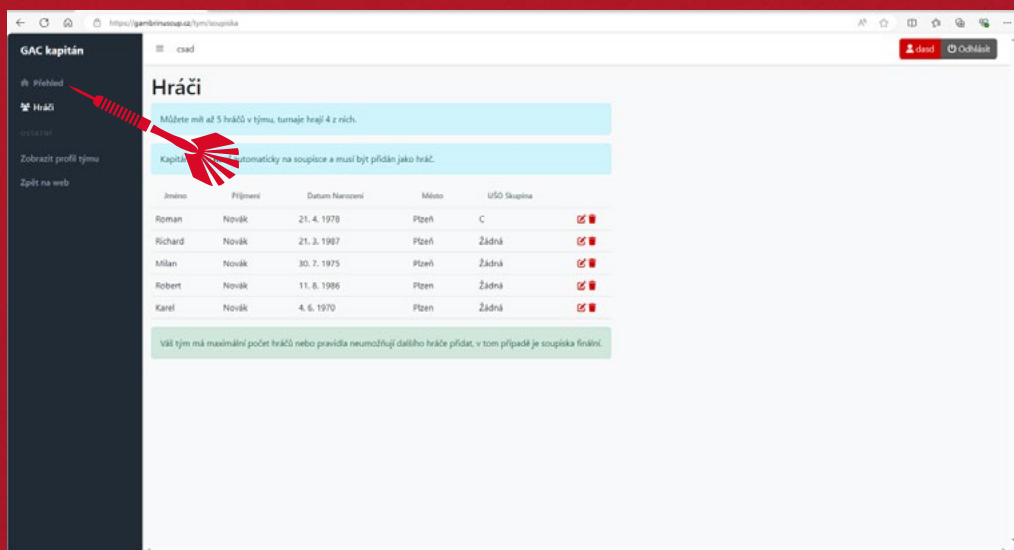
https://gambrinuscup.cz/tym/soupiska

GAC kapitán

Přehled

Hráči

OSTATNÍ

Zobrazit profil týmu

Zpět na web

csad

dasd Odhlásit

Hráči

Můžete mít až 5 hráčů v týmu, turnaje hrají 4 z nich.

Kapitán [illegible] automaticky na soupisce a musí být přidán jako hráč.

| Jméno | Příjmení | Datum Narození | Město | UŠO Skupina |
|---|---|---|---|---|
| Roman | Novák | 21. 4. 1978 | Plzeň | C |
| Richard | Novák | 21. 3. 1987 | Plzeň | Žádná |
| Milan | Novák | 30. 7. 1975 | Plzeň | Žádná |
| Robert | Novák | 11. 8. 1986 | Plzen | Žádná |
| Karel | Novák | 4. 6. 1970 | Plzen | Žádná |

Váš tým má maximální počet hráčů nebo pravidla neumožňují dalšího hráče přidat, v tom případě je soupiska finální.